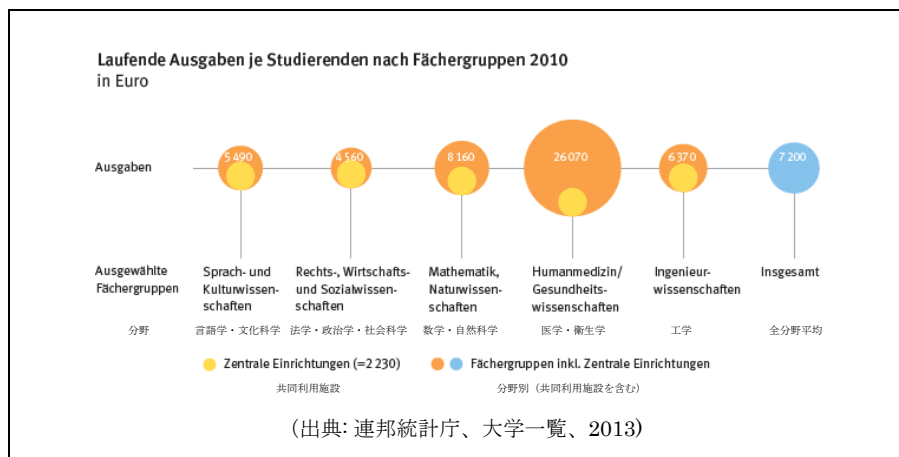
Laufende Ausgaben je Studierenden nach Fächergruppen 2010
in Euro

Ausgaben

5 490

4 560

8 160

26 070

6 370

7 200

Ausgewählte Fächergruppen

Sprach- und Kulturwissenschaften

Rechts-, Wirtschafts- und Sozialwissenschaften

Mathematik, Naturwissenschaften

Humanmedizin/ Gesundheitswissenschaften

Ingenieurwissenschaften

Insgesamt

分野

言語学・文化科学

法学・政治学・社会科学

数学・自然科学

医学・衛生学

工学

全分野平均

Zentrale Einrichtungen (=2 230)

共同利用施設

Fächergruppen inkl. Zentrale Einrichtungen

分野別（共同利用施設を含む）

（出典: 連邦統計庁、大学一覧、2013）